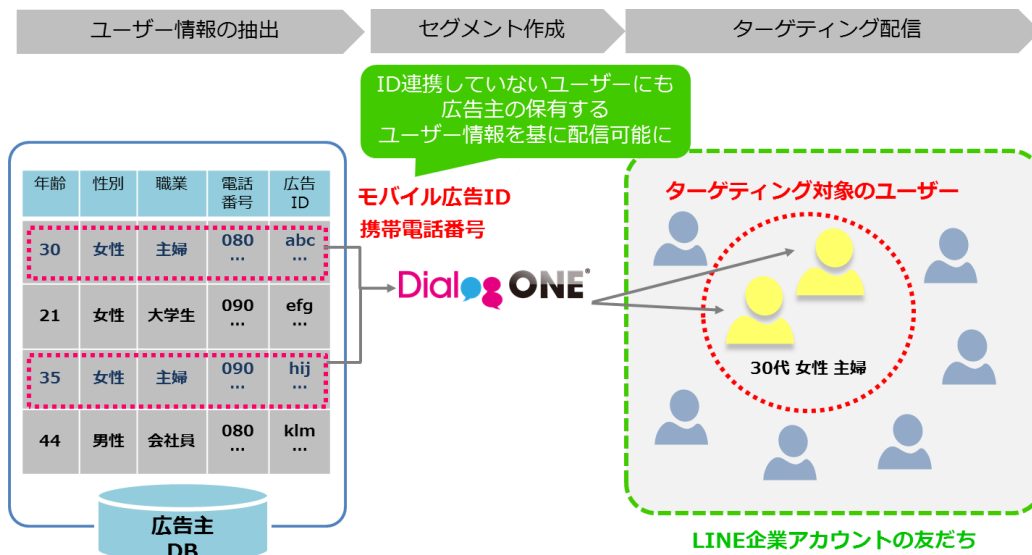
ユーザー情報の抽出

セグメント作成

ターゲティング配信

ID連携していないユーザーにも広告主の保有するユーザー情報を基に配信可能に

| 年齢 | 性別 | 職業 | 電話番号 | 広告ID |
|---|---|---|---|---|
| 30 | 女性 | 主婦 | 080 … | abc … |
| 21 | 女性 | 大学生 | 090 … | efg … |
| 35 | 女性 | 主婦 | 090 … | hij … |
| 44 | 男性 | 会社員 | 080 … | klm … |

広告主 DB

モバイル広告ID
携帯電話番号

Dialog ONE

ターゲティング対象のユーザー

30代 女性 主婦

LINE企業アカウントの友だち